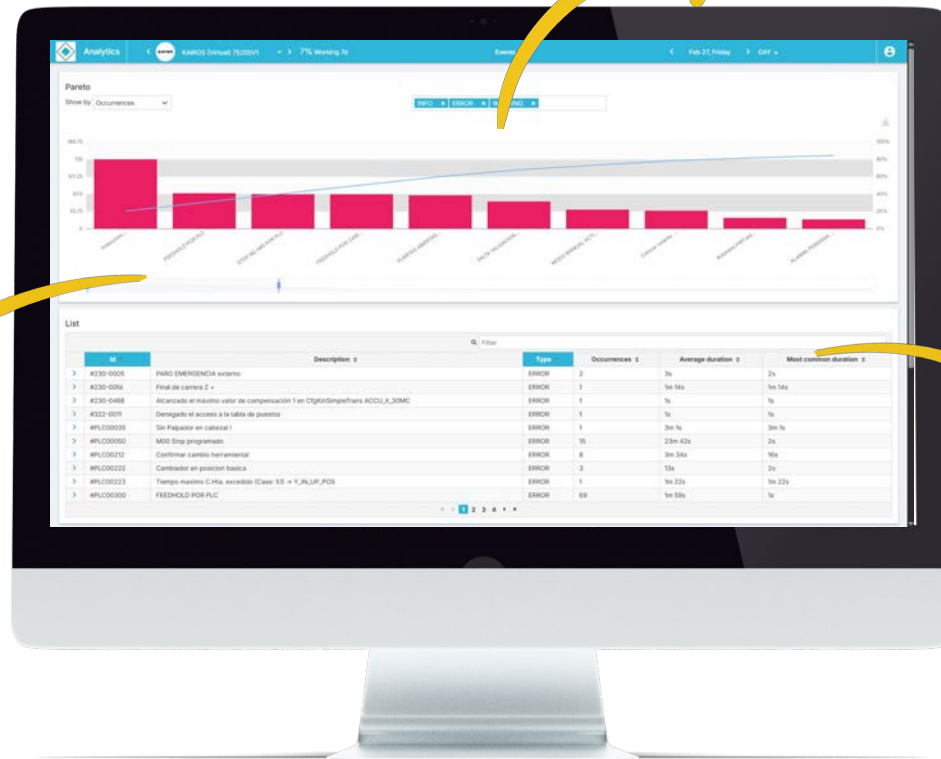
Analytics KAIROS (Virtual) 7520SV1 7% Working 7d Events Feb 27, Friday DAY

Pareto

Show by Occurrences

INFO ERROR WARNING

| Id | Description | Type | Occurrences | Average duration | Most common duration |
|---|---|---|---|---|---|
| #230-0005 | PARO EMERGENCIA externo | ERROR | 2 | 3s | 2s |
| #230-0050 | Final de carrera Z + | ERROR | 1 | 1m 14s | 1m 14s |
| #230-0468 | Alcanzado el máximo valor de compensación 1 en CfgKinSimpleTrans ACCU_X_30MC | ERROR | 1 | 1s | 1s |
| #322-0011 | Denegado el acceso a la tabla de puestos | ERROR | 1 | 1s | 1s |
| #PLC00035 | Sin Palpador en cabezal ! | ERROR | 1 | 3m 1s | 3m 1s |
| #PLC00050 | M00 Stop programado | ERROR | 15 | 23m 42s | 2s |
| #PLC00212 | Confirmar cambio herramiental | ERROR | 6 | 3m 34s | 16s |
| #PLC00222 | Cambiador en posicion basica | ERROR | 3 | 13s | 2s |
| #PLC00223 | Tiempo maximo C.Hta. excedido (Case: 53 -> Y_IN_UP_POS | ERROR | 1 | 1m 22s | 1m 22s |
| #PLC00300 | FEEDHOLD POR PLC | ERROR | 69 | 1m 59s | 1s |

List

Filter

1 2 3 4